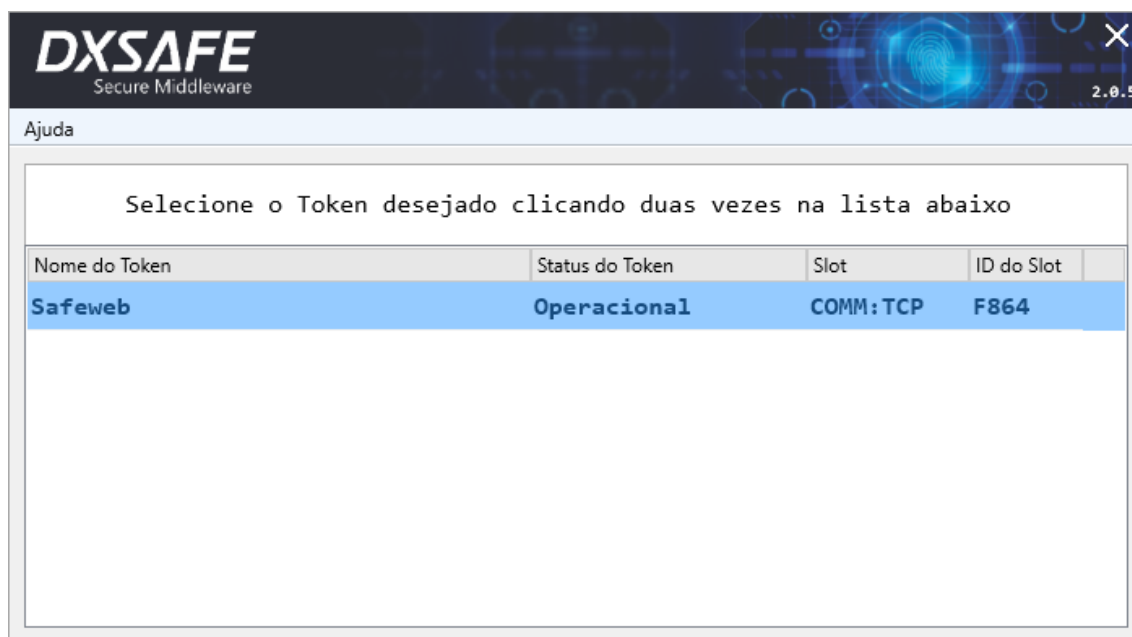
DXSAFE
Secure Middleware

2.0.5

Ajuda

Selecione o Token desejado clicando duas vezes na lista abaixo

| Nome do Token | Status do Token | Slot | ID do Slot |
|---|---|---|---|
| Safeweb | Operacional | COMM:TCP | F864 |